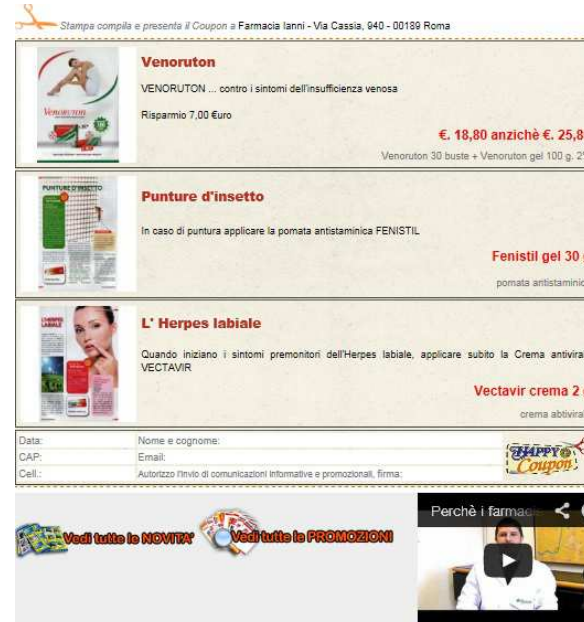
Stampa compila e presenta il Coupon a Farmacia Ianni - Via Cassia, 940 - 00189 Roma

VENORUTON

Venoruton

VENORUTON ... contro i sintomi dell'insufficienza venosa

Risparmio 7,00 €uro

€. 18,80 anzichè €. 25,8

Venoruton 30 buste + Venoruton gel 100 g. 2

PUNTURE D'INSETTO

Punture d'insetto

In caso di puntura applicare la pomata antistaminica FENISTIL

Fenistil gel 30

pomata antistaminic

L'HERPES LABIALE

L' Herpes labiale

Quando iniziano i sintomi premonitori dell'Herpes labiale, applicare subito la Crema antivira VECTAVIR

Vectavir crema 2

crema abtivira

| Data: | Nome e cognome: |
|---|---|
| CAP: | Email: |
| Cell.: | Autorizzo l'invio di comunicazioni informative e promozionali, firma: |

HAPPY Coupon

Vedi tutte le NOVITA'

Vedi tutte le PROMOZIONI

Perchè i farmac